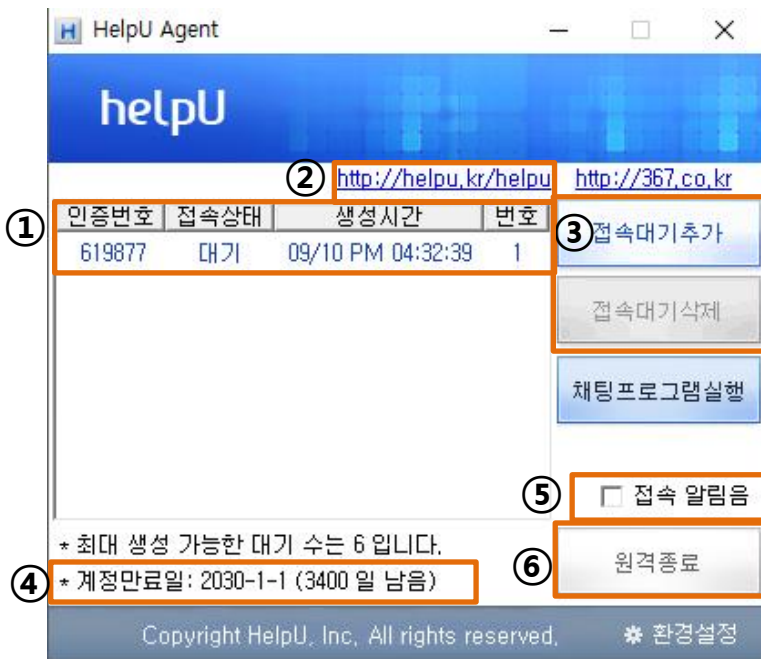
HelpU Agent

helpU

② http://helpu.kr/helpu http://367.co.kr

①

| 인증번호 | 접속상태 | 생성시간 | 번호 |
|---|---|---|---|
| 619877 | 대기 | 09/10 PM 04:32:39 | 1 |

③ 접속대기추가

접속대기삭제

채팅프로그램실행

⑤ 접속 알림음

* 최대 생성 가능한 대기 수는 6 입니다.

④ * 계정만료일: 2030-1-1 (3400 일 남음)

⑥ 원격종료

Copyright HelpU, Inc. All rights reserved.

환경설정